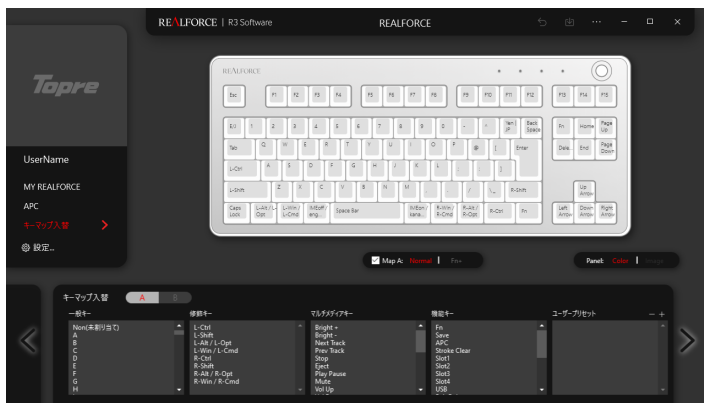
REALFORCE | R3 Software

REALFORCE

Topre

UserName

MY REALFORCE

APC

キーマップ入替

設定...

REALFORCE

Esc F1 F2 F3 F4 F5 F6 F7 F8 F9 F10 F11 F12 F13 F14 F15

E/J 1 2 3 4 5 6 7 8 9 0 - ^ Yen | JP Back Space Fn Home Page Up

Tab Q W E R T Y U I O P @ [ Enter Dele.. End Page Down

L-Ctrl A S D F G H J K L ; : ]

L-Shift Z X C V B N M , . / \_ R-Shift Up Arrow

Caps Lock L-Alt / L-Opt L-Win / L-Cmd Mtoff / eng... Space Bar Mtoon / kana... R-Win / R-Cmd R-Alt / R-Opt R-Ctrl Fn Left Arrow Down Arrow Right Arrow

Map A: Normal | Fn+

Panel: Color | Image

キーマップ入替 A B

一般キー
Non(未割り当て)
A
B
C
D
E
F
G
H

修飾キー
L-Ctrl
L-Shift
L-Alt / L-Opt
L-Win / L-Cmd
R-Ctrl
R-Shift
R-Alt / R-Opt
R-Win / R-Cmd

マルチメディアキー
Bright +
Bright -
Next Track
Prev Track
Stop
Eject
Play Pause
Mute
Vol Up

機能キー
Fn
Save
APC
Stroke Clear
Slot1
Slot2
Slot3
Slot4
USB

ユーザープリセット
− +